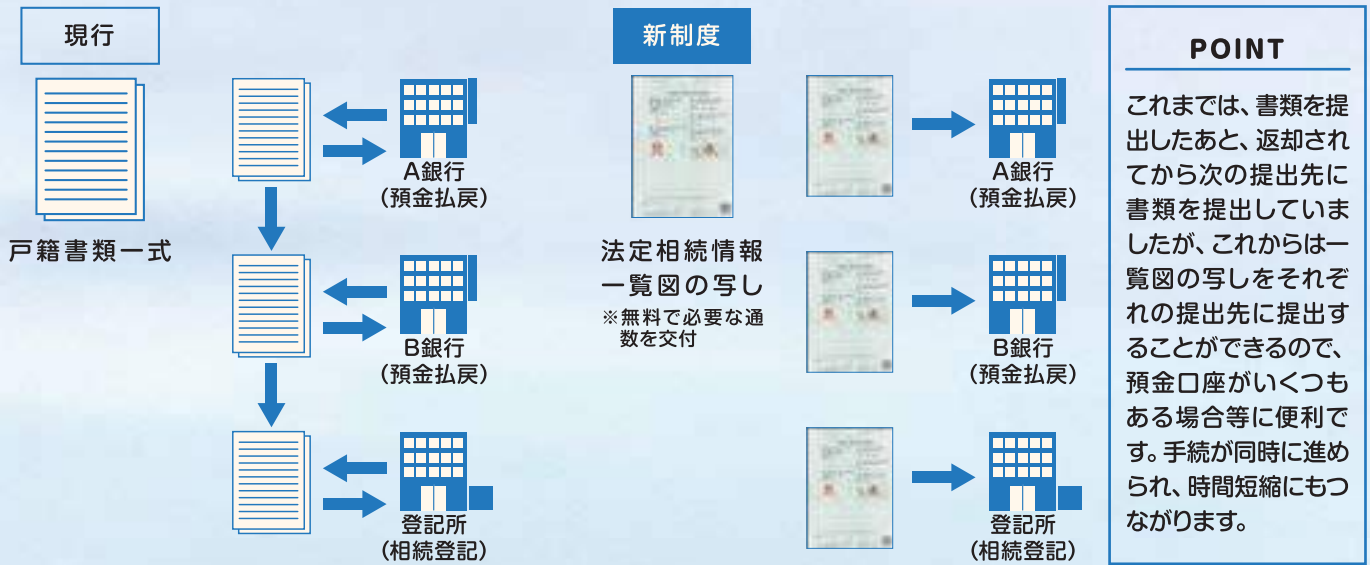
現行

戸籍書類一式

A銀行
(預金払戻)

B銀行
(預金払戻)

登記所
(相続登記)

新制度

法定相続情報一覧図の写し
※無料で必要な通数を交付

A銀行
(預金払戻)

B銀行
(預金払戻)

登記所
(相続登記)

POINT

これまでは、書類を提出したあと、返却されてから次の提出先に書類を提出していましたが、これからは一覧図の写しをそれぞれの提出先に提出することができるので、預金口座がいくつもある場合等に便利です。手続が同時に進められ、時間短縮にもつながります。